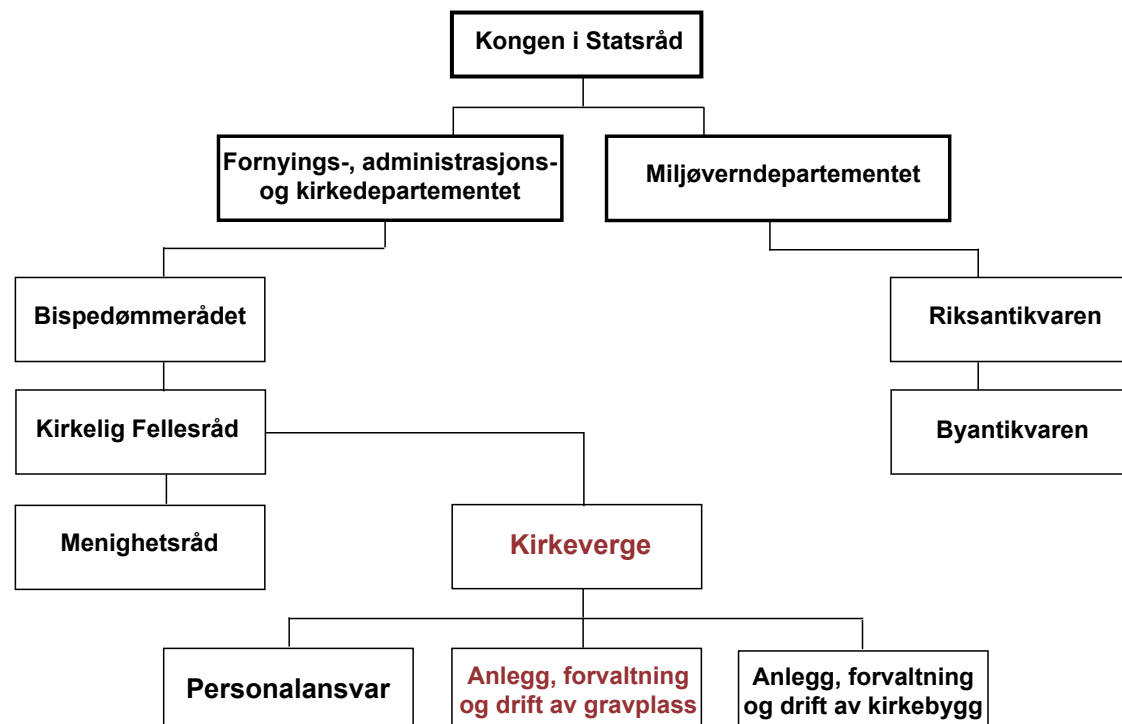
Kongen i Statsråd

Fornyings-, administrasjons- og kirkedepartementet

Miljøverndepartementet

Bispedømmerådet

Riksantikvaren

Kirkelig Fellesråd

Byantikvaren

Menighetsråd

Kirkeverge

Personalansvar

Anlegg, forvaltning og drift av gravplass

Anlegg, forvaltning og drift av kirkebygg